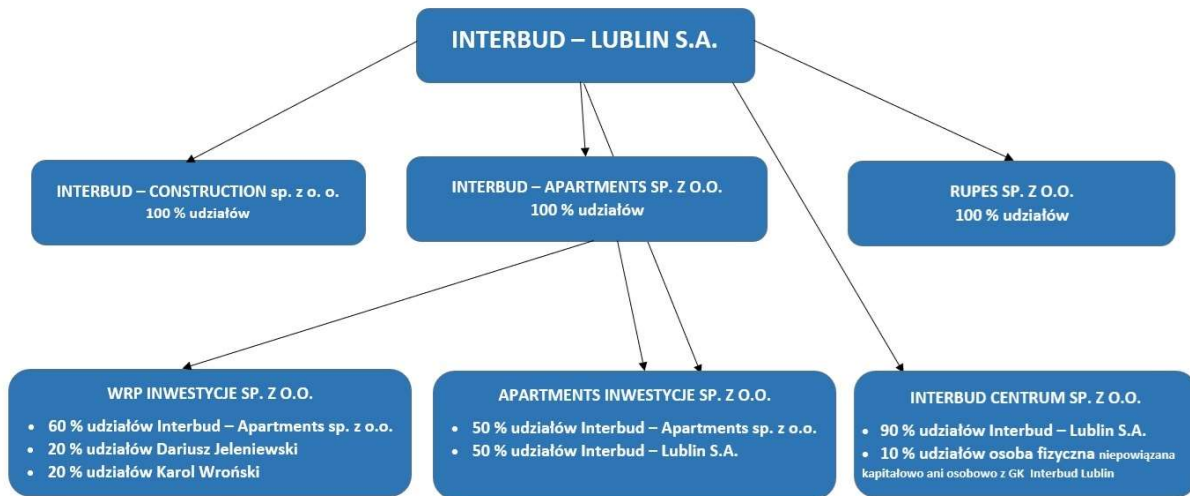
INTERBUD – LUBLIN S.A.

INTERBUD – CONSTRUCTION sp. z o. o.
100 % udziałów

INTERBUD – APARTMENTS SP. Z O.O.
100 % udziałów

RUPES SP. Z O.O.
100 % udziałów

WRP INWESTYCJE SP. Z O.O.
- 60 % udziałów Interbud – Apartments sp. z o.o.
- 20 % udziałów Dariusz Jeleniewski
- 20 % udziałów Karol Wroński

APARTMENTS INWESTYCJE SP. Z O.O.
- 50 % udziałów Interbud – Apartments sp. z o.o.
- 50 % udziałów Interbud – Lublin S.A.

INTERBUD CENTRUM SP. Z O.O.
- 90 % udziałów Interbud – Lublin S.A.
- 10 % udziałów osoba fizyczna niepowiązana kapitałowo ani osobowo z GK Interbud Lublin